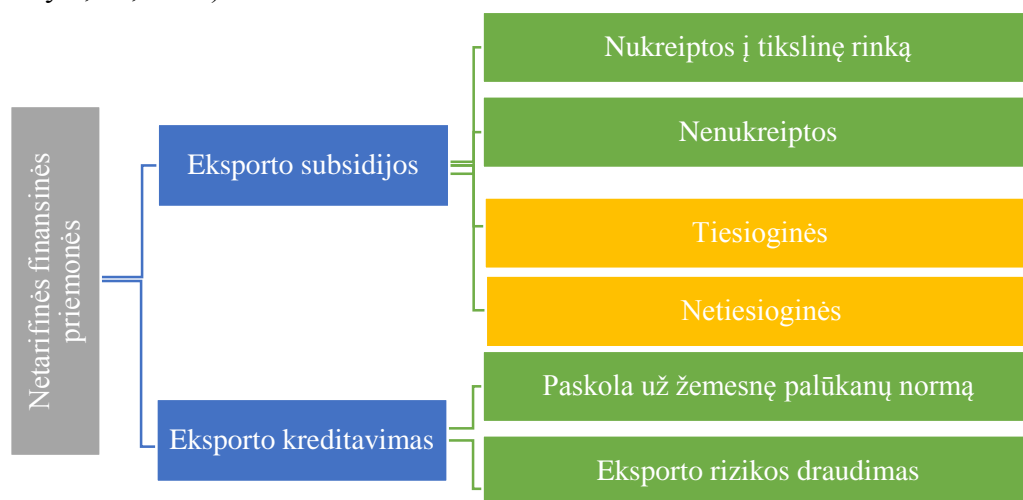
Netarifinės finansinės priemonės

Eksporto subsidijos

Nukreiptos į tikslinę rinką

Nenukreiptos

Tiesioginės

Netiesioginės

Eksporto kreditavimas

Paskola už žemesnę palūkanų normą

Eksporto rizikos draudimas